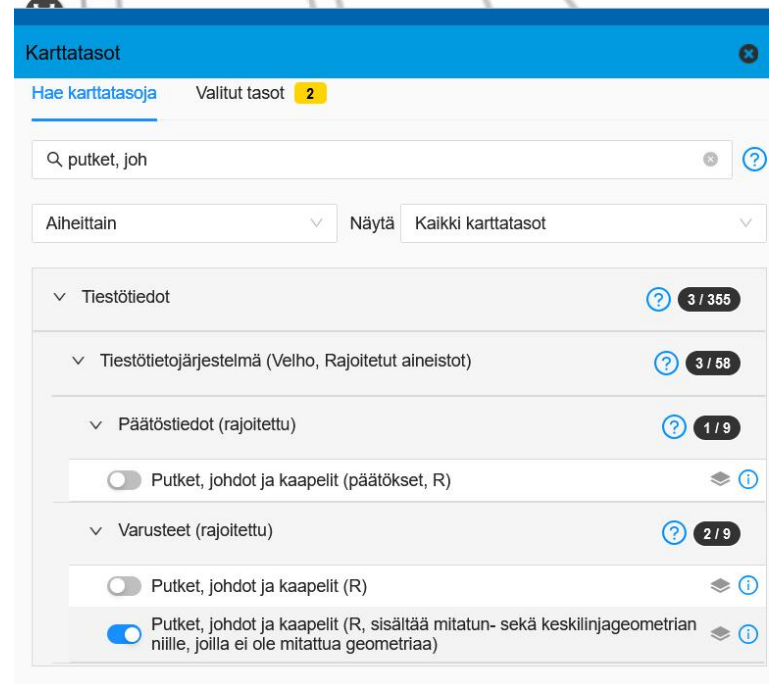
Karttatasot

Hae karttatasoja

Valitut tasot 2

putket, joh

?

Aiheittain

Näytä

Kaikki karttatasot

Tiestötiedot

? 3 / 355

Tiestötietojärjestelmä (Velho, Rajoitetut aineistot)

? 3 / 58

Päätöstiedot (rajoitettu)

? 1 / 9

Putket, johdot ja kaapelit (päätökset, R)

Varusteet (rajoitettu)

? 2 / 9

Putket, johdot ja kaapelit (R)

Putket, johdot ja kaapelit (R, sisältää mitatun- sekä keskilinjageometrian niille, joilla ei ole mitattua geometriaa)